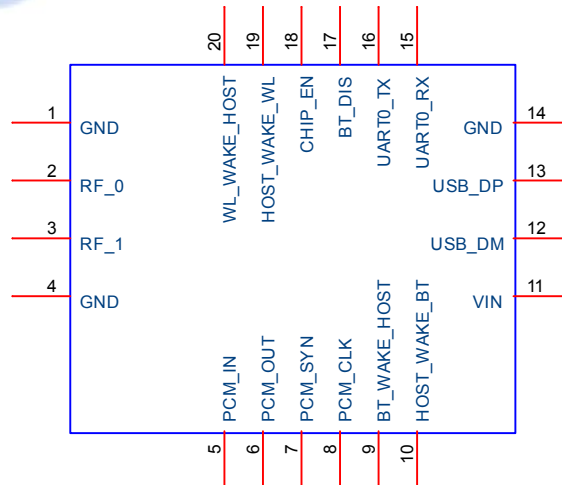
20 19 18 17 16 15

WL_WAKE_HOST HOST_WAKE_WL CHIP_EN BT_DIS UART0_TX UART0_RX

1 GND
2 RF_0
3 RF_1
4 GND

14 GND
13 USB_DP
12 USB_DM
11 VIN

PCM_IN PCM_OUT PCM_SYN PCM_CLK BT_WAKE_HOST HOST_WAKE_BT

5 6 7 8 9 10